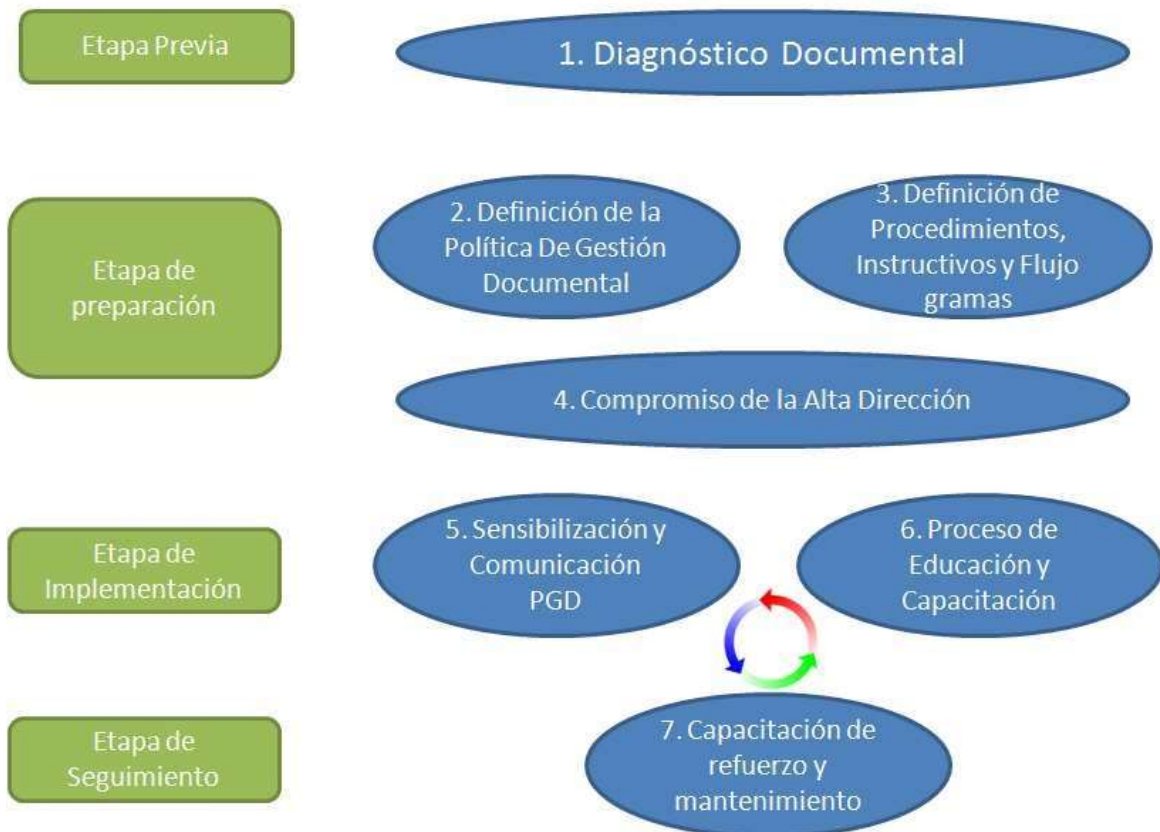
Etapa Previa

1. Diagnóstico Documental

Etapa de preparación

2. Definición de la Política De Gestión Documental

3. Definición de Procedimientos, Instructivos y Flujo gramas

4. Compromiso de la Alta Dirección

Etapa de Implementación

5. Sensibilización y Comunicación PGD

6. Proceso de Educación y Capacitación

Etapa de Seguimiento

7. Capacitación de refuerzo y mantenimiento